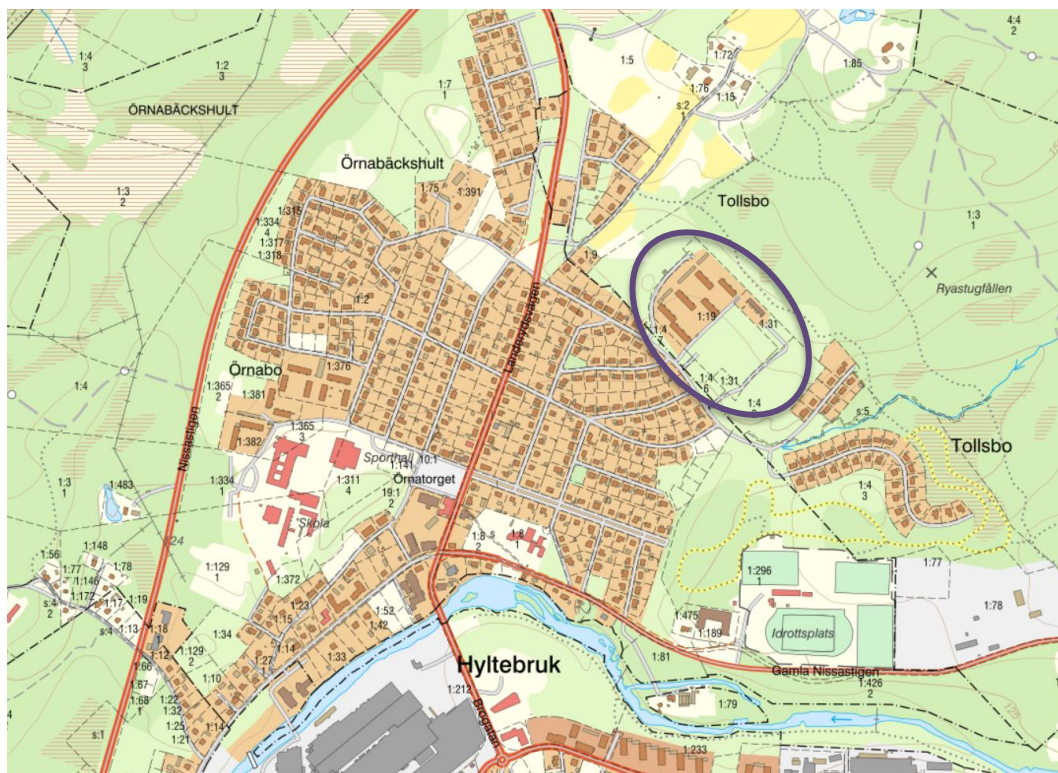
1:4
3

1:2
3

ÖRNABÄCKSHULT

1:7
1

1:5

1:72

1:76

1:15

s:2

1:85

4:4
2

Örnabäckshult

1:75

1:391

Tollsbo

1:3
2

1:316

1:334
4

1:317

1:318

1:2

1:9

1:3
1

Ryastugfällen

Landeryds­vägen

1:4
7

1:19

1:31

1:4

Örnabo

1:376

1:4
6

1:31

1:4

1:365
2

1:381

s:5

Tollsbo

Nissastigen

1:382

1:365
3

Sporthall

1:141

10:1

1:3
1

1:483

1:334
1

1:311
4

Örnatorget

19:1
2

1:4
3

Skola

1:8
2

s

1:8

1:56

1:148

1:77

1:78

1:146

1:172

s:4
2

1:17

1:19

1:129
1

1:296
1

1:77

1:372

s:4

1:13

1:18

1:12

1:129
2

1:34

1:23

1:15

1:52

1:42

1:475

1:189

Idrottsplats

1:78

1:66

1:14

1:33

Hyltebruk

1:81

Gamla Nissastigen

1:67

1:10

1:27

1:426
2

1:68
1

1:22

1:32

1:212

1:79

1:25

1:14

1:21

s:1

Bruksgatan

1:233